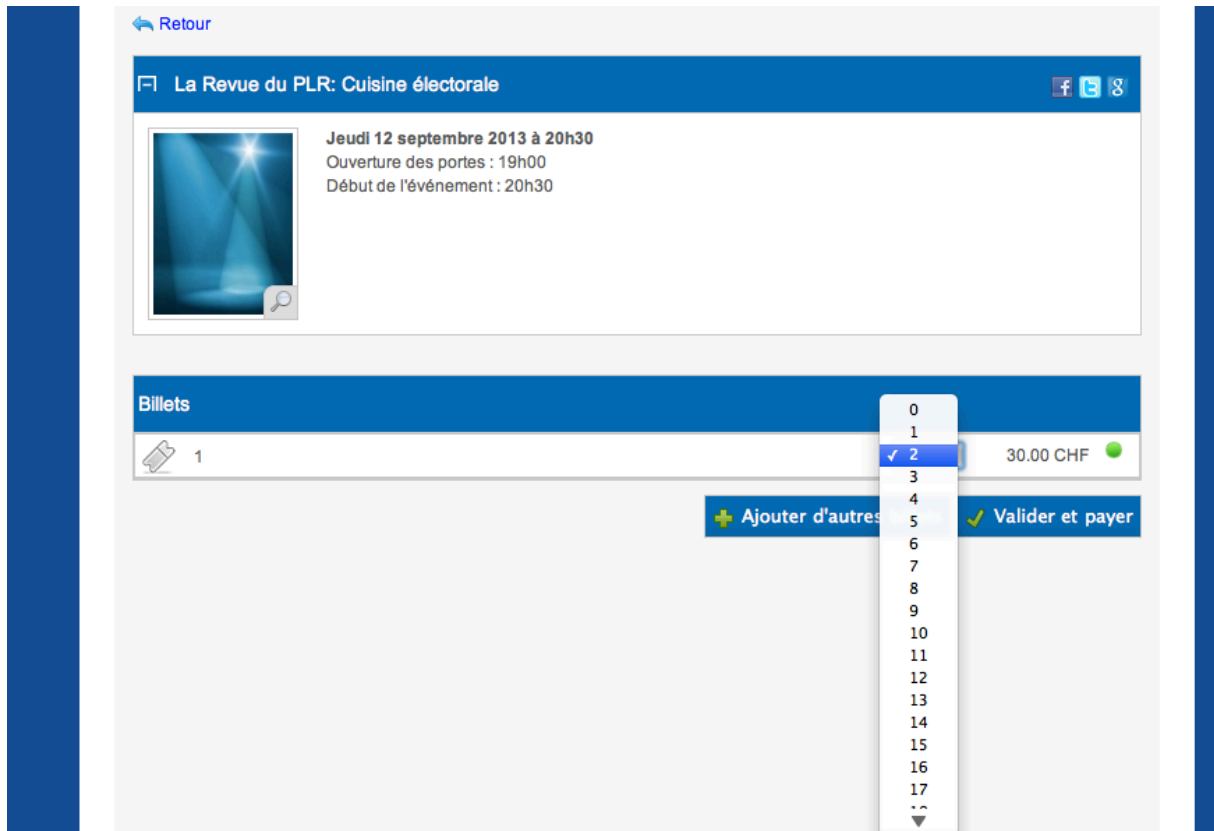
Retour

La Revue du PLR: Cuisine électorale

Jeudi 12 septembre 2013 à 20h30
Ouverture des portes : 19h00
Début de l'événement : 20h30

Billets

1

0
1
✓ 2
3
4
5
6
7
8
9
10
11
12
13
14
15
16
17

30.00 CHF

Ajouter d'autres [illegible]

Valider et payer